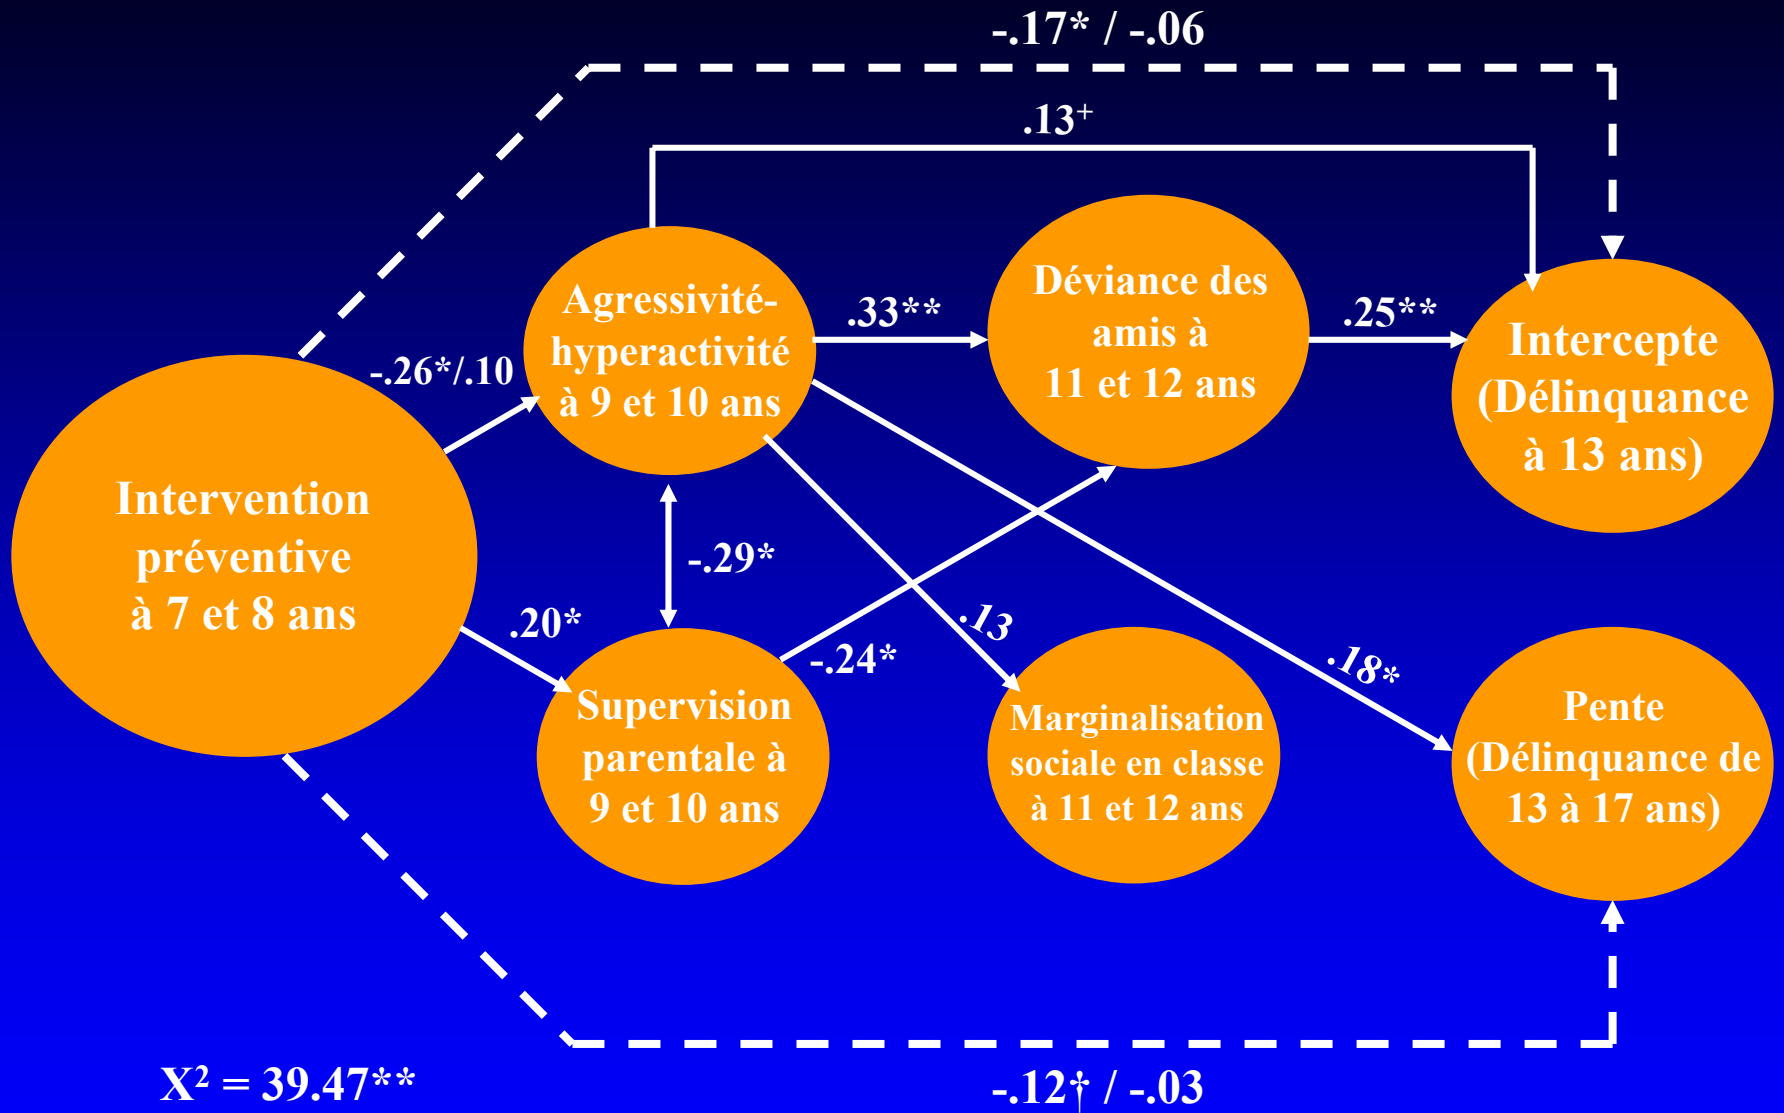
-.17* / -.06

.13$^{+}$

Agressivité-hyperactivité à 9 et 10 ans

.33**

Déviance des amis à 11 et 12 ans

.25**

Intercepte (Délinquance à 13 ans)

-.26*/.10

Intervention préventive à 7 et 8 ans

-.29*

.20*

-.24*

.13

.18*

Supervision parentale à 9 et 10 ans

Marginalisation sociale en classe à 11 et 12 ans

Pente (Délinquance de 13 à 17 ans)

$X^2 = 39.47$**

-.12† / -.03